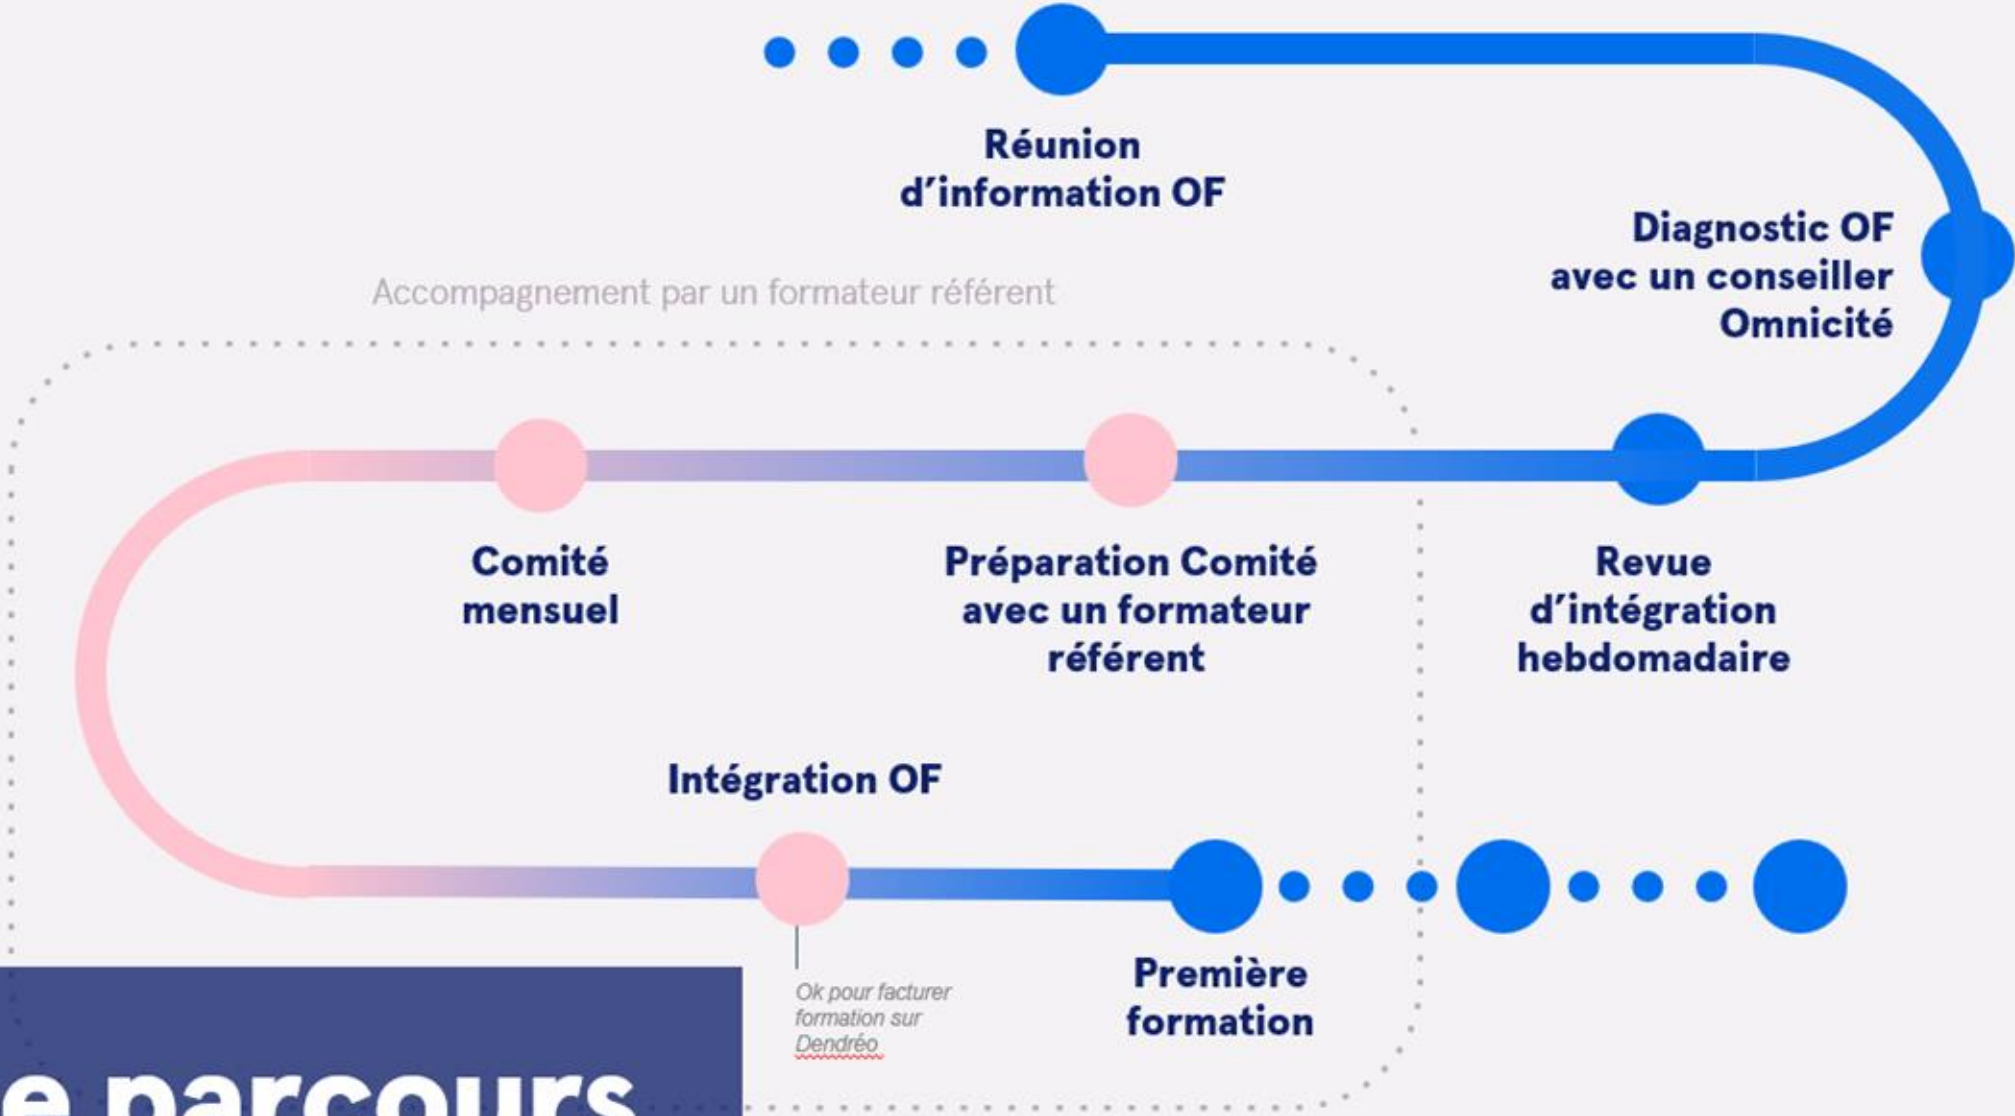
Réunion d'information OF

Diagnostic OF avec un conseiller Omnicité

Accompagnement par un formateur référent

Comité mensuel

Préparation Comité avec un formateur référent

Revue d'intégration hebdomadaire

Intégration OF

Ok pour facturer formation sur Dendréo

Première formation

e parcours